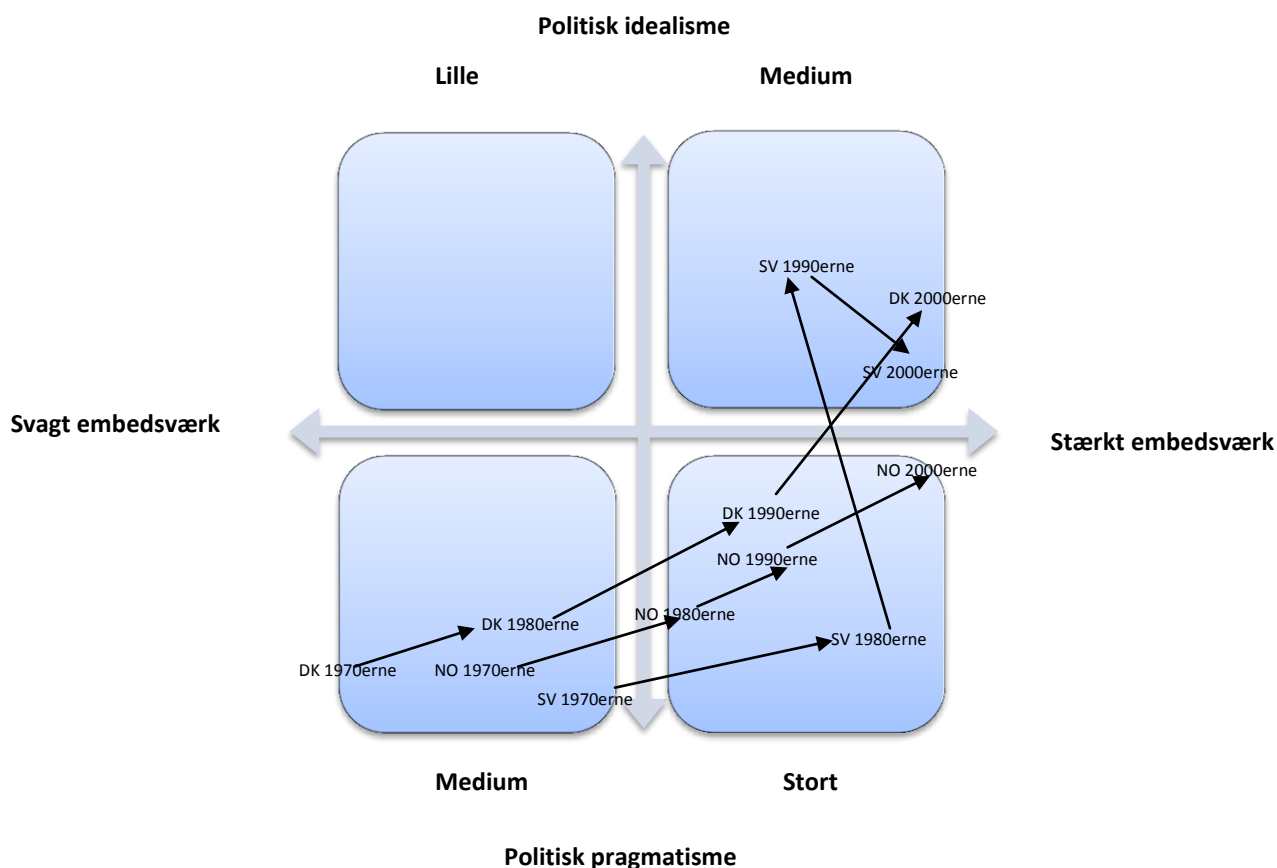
Politisk idealisme

Lille

Medium

SV 1990erne

DK 2000erne

SV 2000erne

Svagt embedsværk

Stærkt embedsværk

NO 2000erne

DK 1990erne

NO 1990erne

NO 1980erne

DK 1980erne

SV 1980erne

DK 1970erne

NO 1970erne

SV 1970erne

Medium

Stort

Politisk pragmatisme